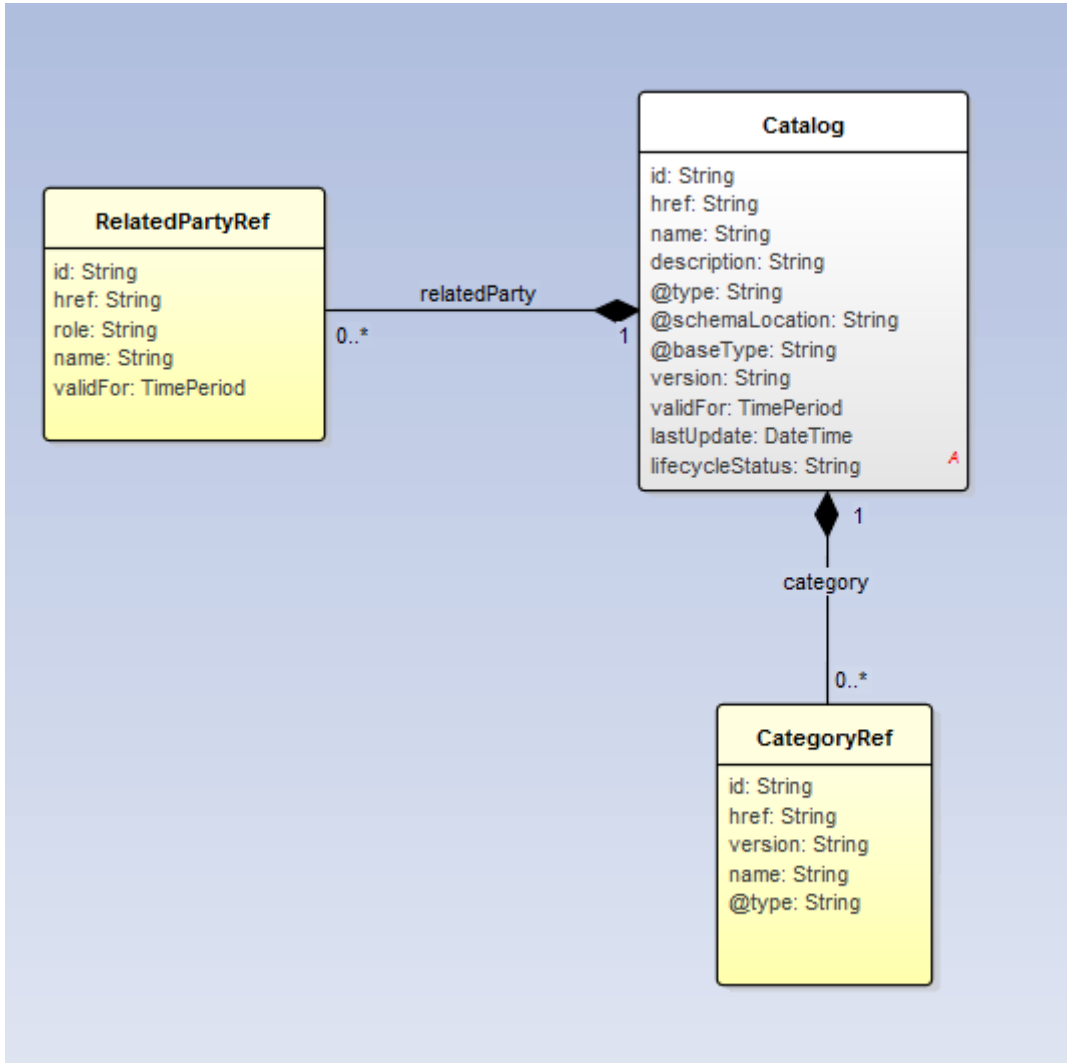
Catalog

id: String
href: String
name: String
description: String
@type: String
@schemaLocation: String
@baseType: String
version: String
validFor: TimePeriod
lastUpdate: DateTime
lifecycleStatus: String
A

RelatedPartyRef

id: String
href: String
role: String
name: String
validFor: TimePeriod

relatedParty
0..*
1

1
category
0..*

CategoryRef

id: String
href: String
version: String
name: String
@type: String